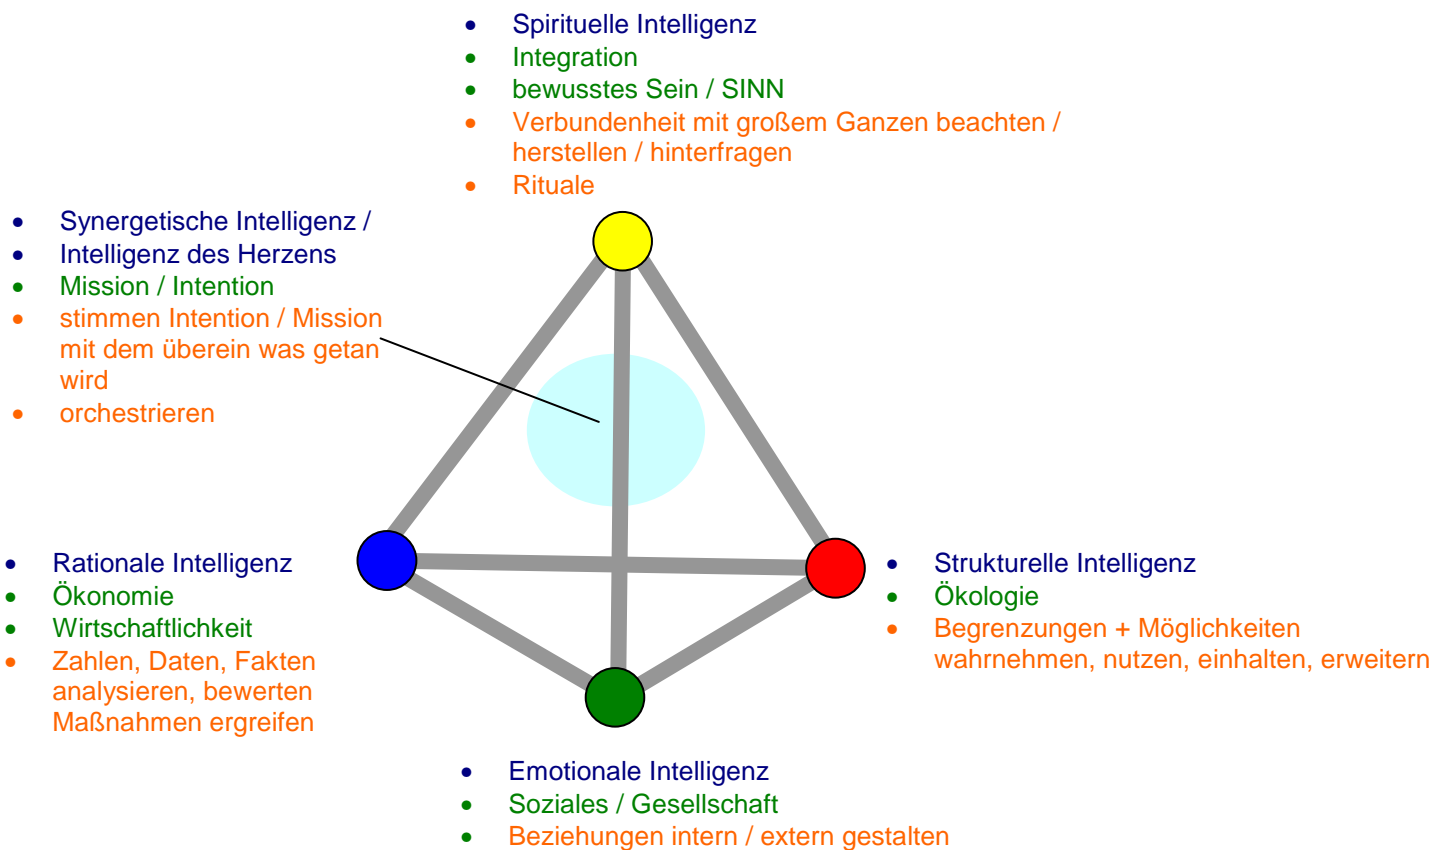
- Spirituelle Intelligenz
- Integration
- bewusstes Sein / SINN
- Verbundenheit mit großem Ganzen beachten / herstellen / hinterfragen
- Rituale

- Synergetische Intelligenz /
- Intelligenz des Herzens
- Mission / Intention
- stimmen Intention / Mission mit dem überein was getan wird
- orchestrieren

- Rationale Intelligenz
- Ökonomie
- Wirtschaftlichkeit
- Zahlen, Daten, Fakten analysieren, bewerten Maßnahmen ergreifen

- Strukturelle Intelligenz
- Ökologie
- Begrenzungen + Möglichkeiten wahrnehmen, nutzen, einhalten, erweitern

- Emotionale Intelligenz
- Soziales / Gesellschaft
- Beziehungen intern / extern gestalten